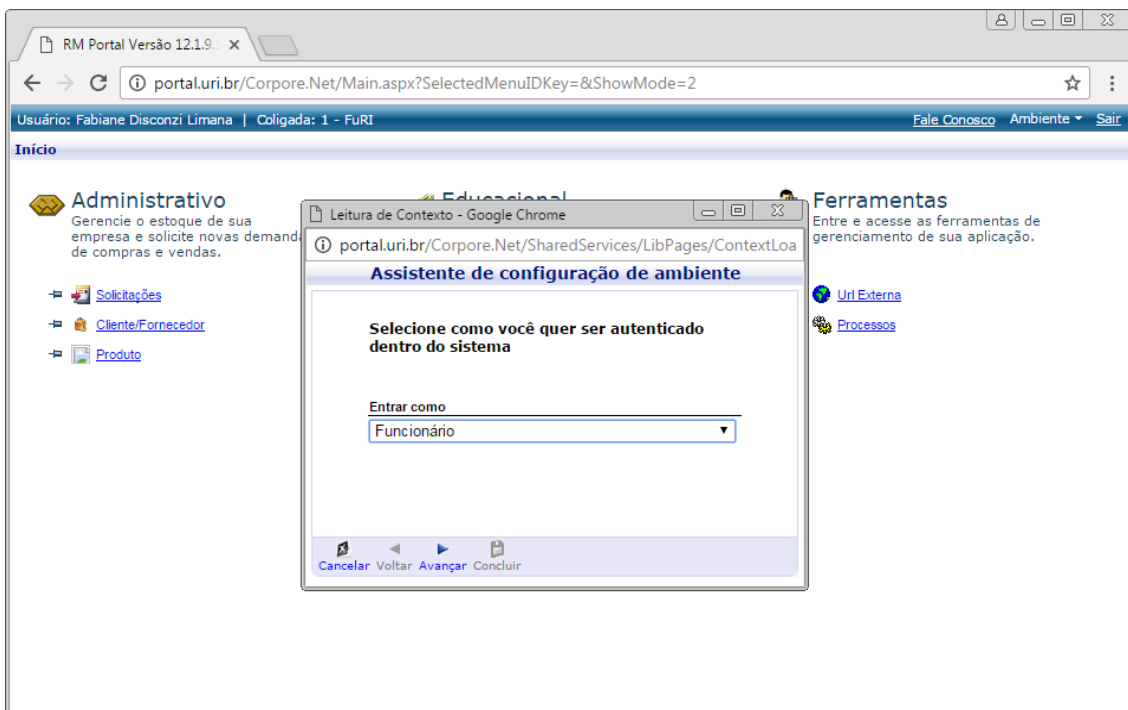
RM Portal Versão 12.1.9.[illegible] ×

portal.uri.br/Corpore.Net/Main.aspx?SelectedMenuIDKey=&ShowMode=2

Usuário: Fabiane Disconzi Limana | Coligada: 1 - FuRI

Fale Conosco Ambiente ▾ Sair

Início

Administrativo
Gerencie o estoque de sua empresa e solicite novas demand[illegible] de compras e vendas.

Solicitações
Cliente/Fornecedor
Produto

Educacional

Ferramentas
Entre e acesse as ferramentas de gerenciamento de sua aplicação.

Url Externa
Processos

Leitura de Contexto - Google Chrome

portal.uri.br/Corpore.Net/SharedServices/LibPages/ContextLoa

Assistente de configuração de ambiente

Selecione como você quer ser autenticado dentro do sistema

Entrar como

Funcionário

Cancelar Voltar Avançar Concluir